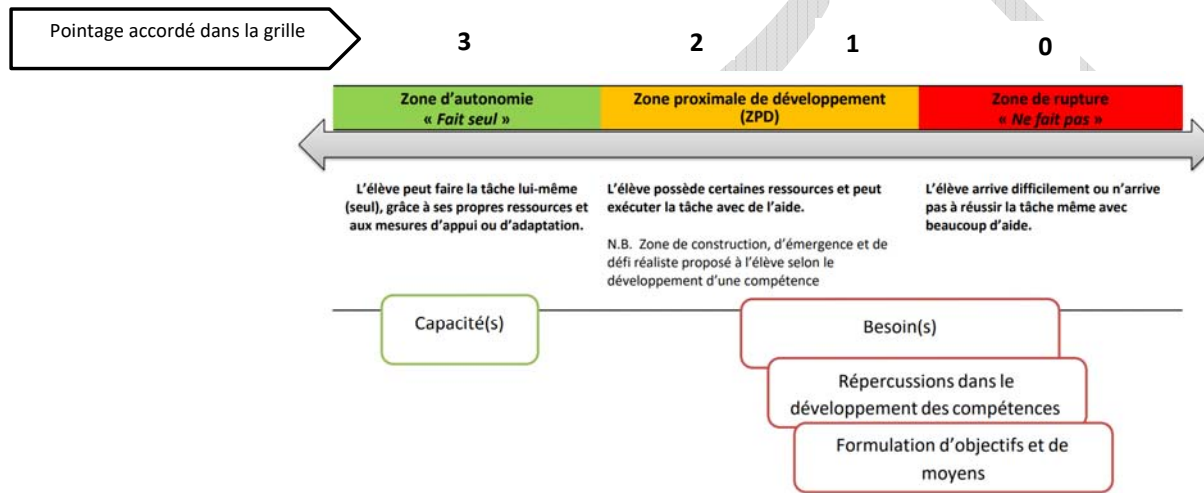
Pointage accordé dans la grille

3

2

1

0

Zone d'autonomie
« *Fait seul* »

Zone proximale de développement
(ZPD)

Zone de rupture
« *Ne fait pas* »

L'élève peut faire la tâche lui-même (seul), grâce à ses propres ressources et aux mesures d'appui ou d'adaptation.

L'élève possède certaines ressources et peut exécuter la tâche avec de l'aide.

N.B. Zone de construction, d'émergence et de défi réaliste proposé à l'élève selon le développement d'une compétence

L'élève arrive difficilement ou n'arrive pas à réussir la tâche même avec beaucoup d'aide.

Capacité(s)

Besoin(s)

Répercussions dans le développement des compétences

Formulation d'objectifs et de moyens